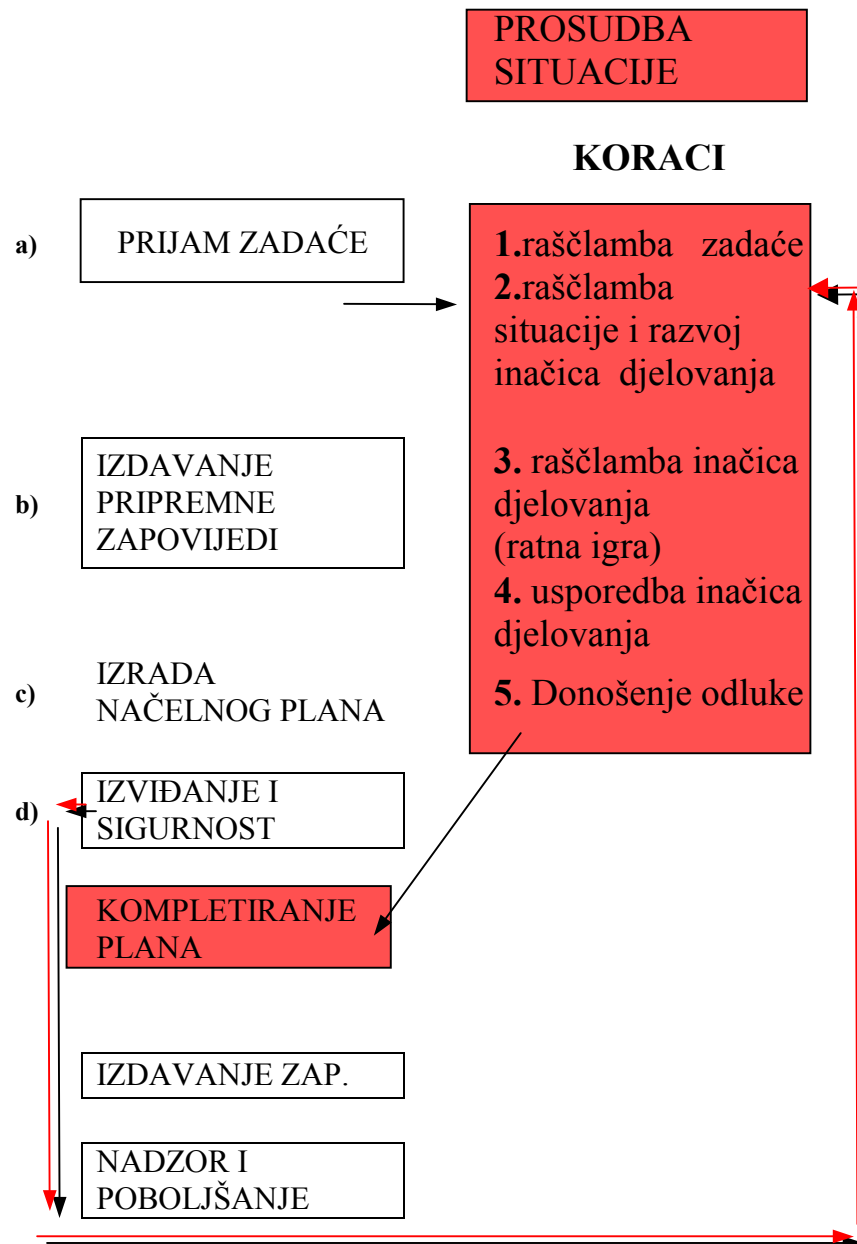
PROSUDBA SITUACIJE

KORACI

a) PRIJAM ZADAĆE

**1.**raščlamba zadaće
**2.**raščlamba situacije i razvoj inačica djelovanja

**3.** raščlamba inačica djelovanja (ratna igra)
**4.** usporedba inačica djelovanja

**5.** Donošenje odluke

b) IZDAVANJE PRIPREMNE ZAPOVIJEDI

c) IZRADA NAČELNOG PLANA

d) IZVIĐANJE I SIGURNOST

KOMPLETIRANJE PLANA

IZDAVANJE ZAP.

NADZOR I POBOLJŠANJE